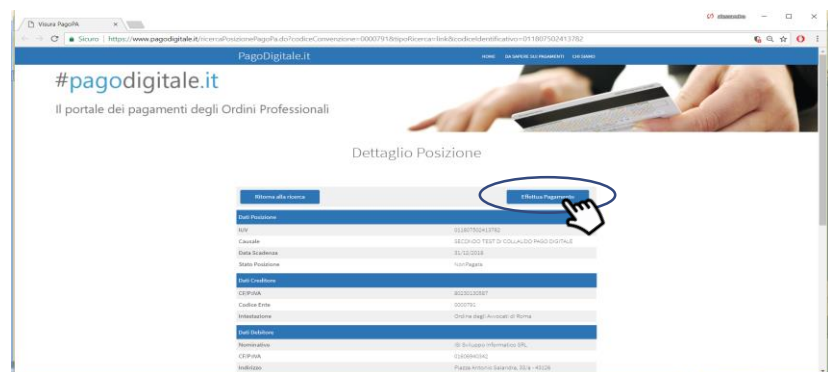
Visura PagoPA

Sicuro | https://www.pagodigitale.it/ricercaPosizionePagoPa.do?codiceConvenzione=0000791&tipoRicerca=link&codiceIdentificativo=011807502413782

PagoDigitale.it

HOME DA SAPERE SUI PAGAMENTI CHI SIAMO

#pagodigitale.it

Il portale dei pagamenti degli Ordini Professionali

Dettaglio Posizione

Ritorna alla ricerca

Effettua Pagamento

| Dati Posizione | |
|---|---|
| IUV | 011807502413782 |
| Causale | SECONDO TEST DI COLLAUDO PAGO DIGITALE |
| Data Scadenza | 01/12/2018 |
| Stato Posizione | Non Pagata |

| Dati Creditore | |
|---|---|
| CF/P.IVA | 80230130587 |
| Codice Ente | 0000791 |
| Intestazione | Ordine degli Avvocati di Roma |

| Dati Debitore | |
|---|---|
| Nominativo | ISI Sviluppo Informatico SRL |
| CF/P.IVA | 01406940542 |
| Indirizzo | Piazza Antonio Salandra, 33/a - 40126 |